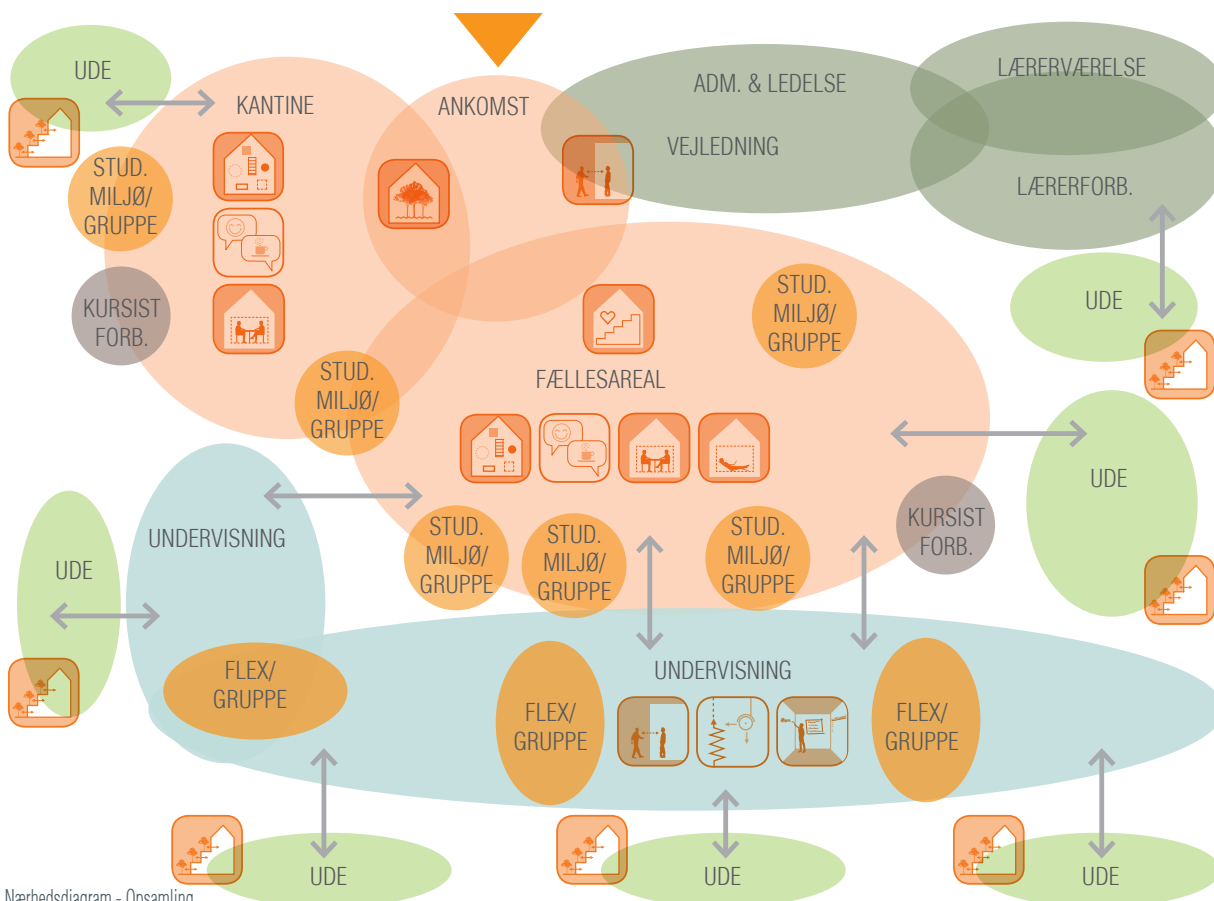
UDE

KANTINE

ANKOMST

ADM. & LEDELSE

LÆRERVÆRELSE

VEJLEDNING

LÆRERFORB.

STUD. MILJØ/ GRUPPE

KURSIST FORB.

UDE

STUD. MILJØ/ GRUPPE

STUD. MILJØ/ GRUPPE

FÆLLESAREAL

UDE

UNDERVISNING

KURSIST FORB.

STUD. MILJØ/ GRUPPE

STUD. MILJØ/ GRUPPE

STUD. MILJØ/ GRUPPE

UDE

UDE

FLEX/ GRUPPE

UNDERVISNING

FLEX/ GRUPPE

FLEX/ GRUPPE

UDE

UDE

UDE

Nærhedsdiagram - Opsamling